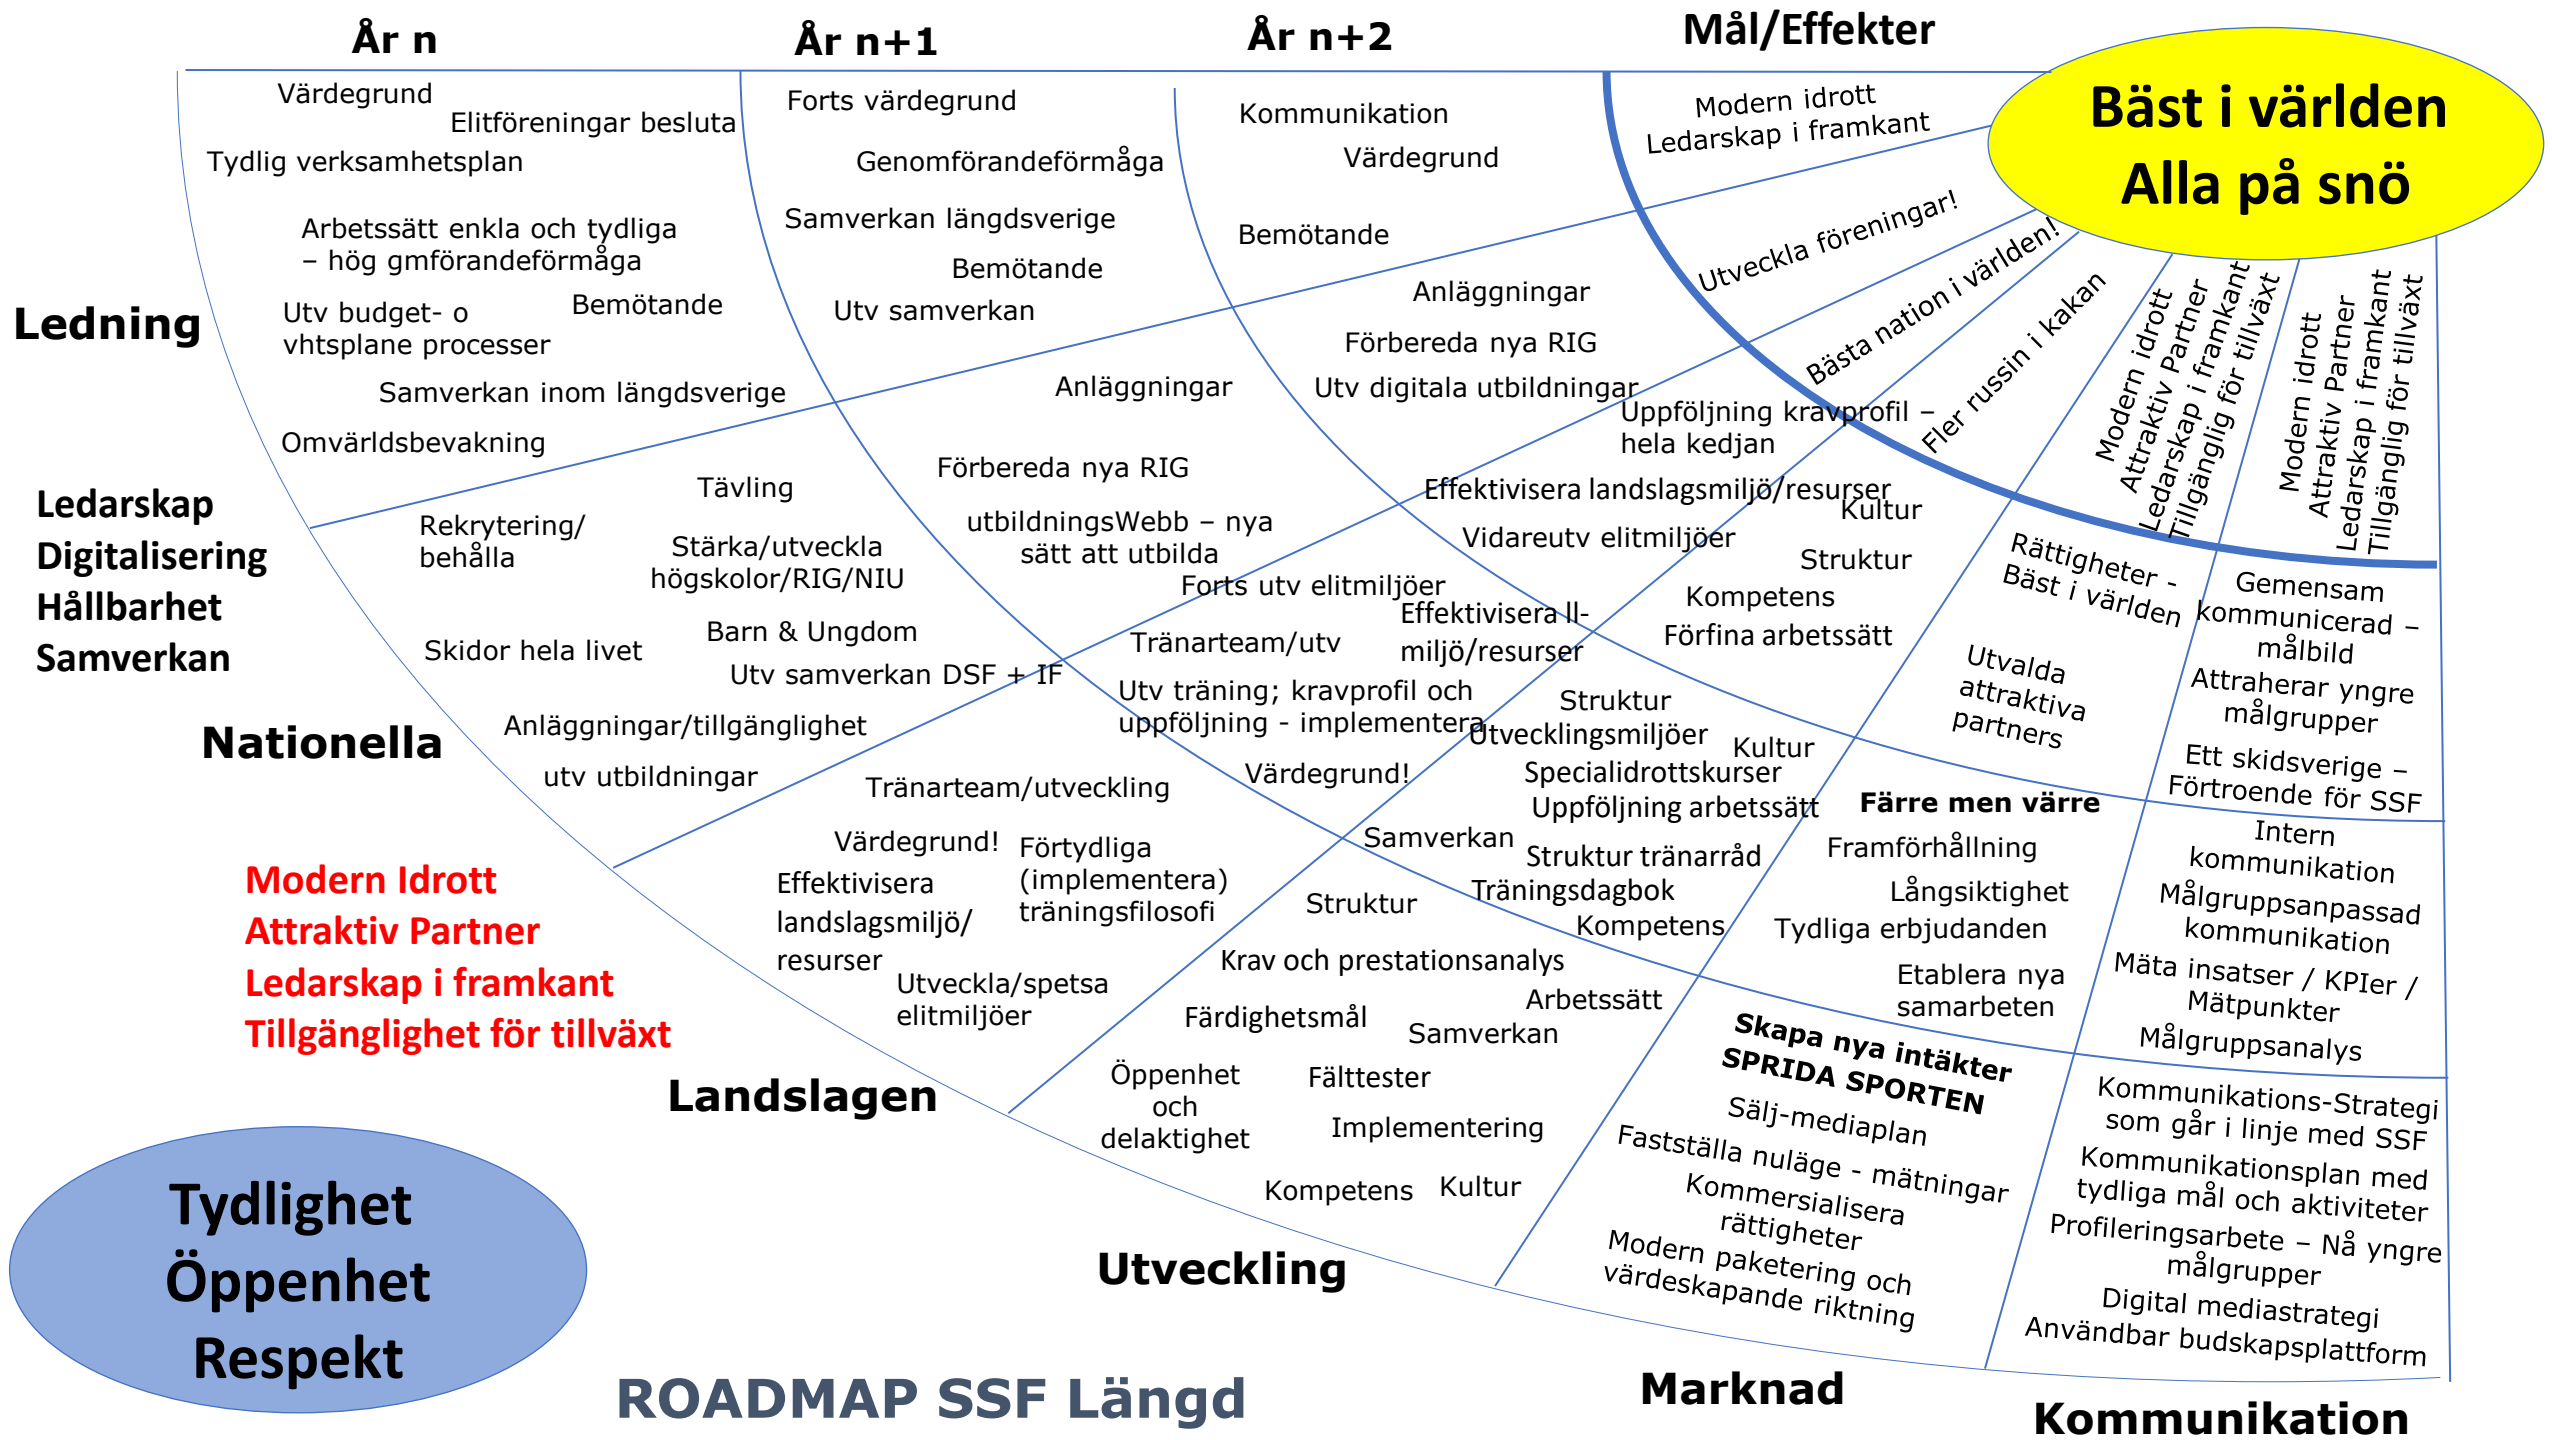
År n

År n+1

År n+2

Mål/Effekter

Bäst i världen
Alla på snö

Värdegrund
Elitföreningar besluta
Tydlig verksamhetsplan
Arbetssätt enkla och tydliga – hög gmförandeförmåga
Utv budget- o vhtsplane processer
Bemötande
Samverkan inom längdsverige
Omvärldsbevakning

Forts värdegrund
Genomförandeförmåga
Samverkan längdsverige
Bemötande
Utv samverkan
Anläggningar

Kommunikation
Värdegrund
Bemötande
Anläggningar
Förbereda nya RIG
Utv digitala utbildningar

Modern idrott
Ledarskap i framkant
Utveckla föreningar!
Bästa nation i världen!
Fler russin i kakan
Modern idrott
Attraktiv Partner
Ledarskap i framkant
Tillgänglig för tillväxt
Modern idrott
Attraktiv Partner
Ledarskap i framkant
Tillgänglig för tillväxt

Ledning

Ledarskap
Digitalisering
Hållbarhet
Samverkan

Rekrytering/ behålla
Tävling
Stärka/utveckla högskolor/RIG/NIU
Skidor hela livet
Barn & Ungdom
Utv samverkan DSF + IF
Anläggningar/tillgänglighet
utv utbildningar

Förbereda nya RIG
utbildningsWebb – nya sätt att utbilda
Forts utv elitmiljöer
Tränarteam/utv
Utv träning; kravprofil och uppföljning - implementera
Värdegrund!

Uppföljning kravprofil – hela kedjan
Effektivisera landslagsmiljö/resurser
Vidareutv elitmiljöer
Effektivisera ll-miljö/resurser
Kultur
Struktur
Kompetens
Förfina arbetssätt

Nationella

Tränarteam/utveckling
Värdegrund!
Effektivisera landslagsmiljö/ resurser
Förtydliga (implementera) träningsfilosofi
Utveckla/spetsa elitmiljöer

Struktur
Utvecklingsmiljöer
Kultur
Specialidrottskurser
Uppföljning arbetssätt
Samverkan
Struktur tränarråd
Träningsdagbok
Kompetens
Struktur
Krav och prestationsanalys
Färdighetsmål
Arbetssätt
Samverkan
Öppenhet och delaktighet
Fälttester
Implementering
Kompetens
Kultur

Modern Idrott
Attraktiv Partner
Ledarskap i framkant
Tillgänglighet för tillväxt

Landslagen

Utveckling

Rättigheter - Bäst i världen
Utvalda attraktiva partners
Färre men värre
Framförhållning
Långsiktighet
Tydliga erbjudanden
Etablera nya samarbeten
Skapa nya intäkter
SPRIDA SPORTEN
Sälj-mediaplan
Fastställa nuläge - mätningar
Kommersialisera rättigheter
Modern paketering och värdeskapande riktning

Gemensam kommunicerad – målbild
Attraherar yngre målgrupper
Ett skidsverige – Förtroende för SSF
Intern kommunikation
Målgruppsanpassad kommunikation
Mäta insatser / KPIer / Mätpunkter
Målgruppsanalys
Kommunikations-Strategi som går i linje med SSF
Kommunikationsplan med tydliga mål och aktiviteter
Profileringsarbete – Nå yngre målgrupper
Digital mediastrategi
Användbar budskapsplattform

Tydlighet
Öppenhet
Respekt

ROADMAP SSF Längd

Marknad

Kommunikation